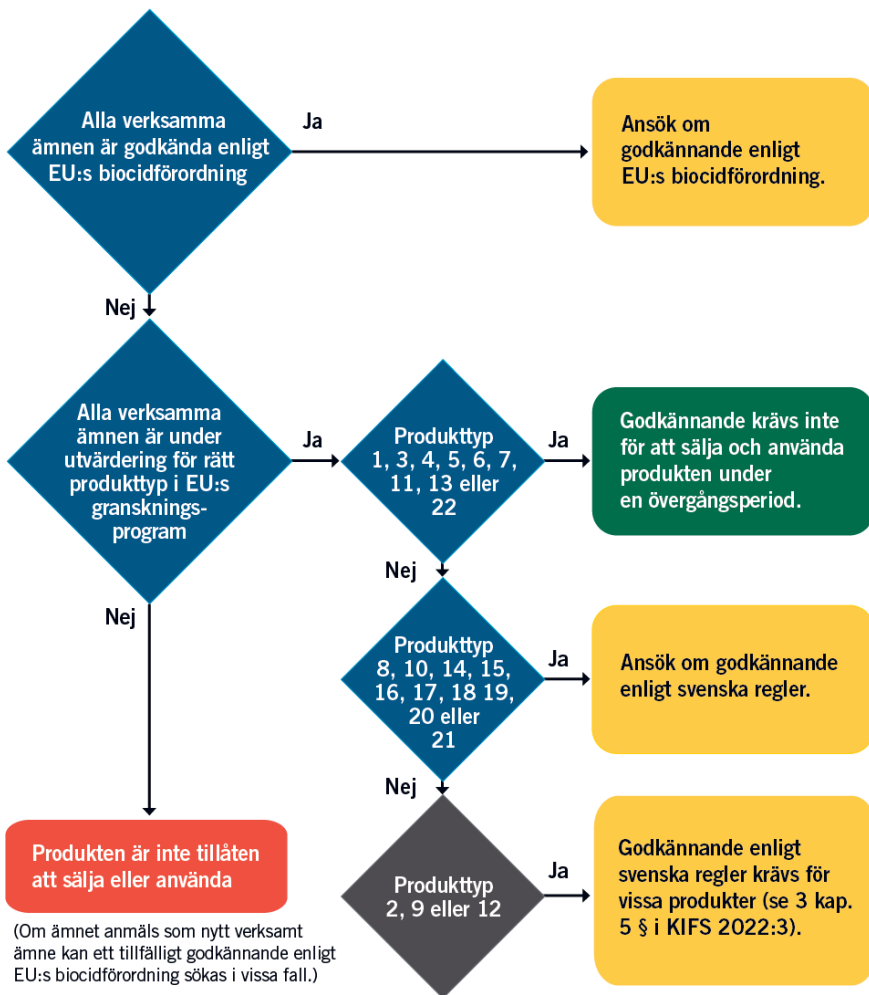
Alla verksamma ämnen är godkända enligt EU:s biocidförordning

Ja

Ansök om godkännande enligt EU:s biocidförordning.

Nej

Alla verksamma ämnen är under utvärdering för rätt produkttyp i EU:s gransknings-program

Ja

Produkttyp 1, 3, 4, 5, 6, 7, 11, 13 eller 22

Ja

Godkännande krävs inte för att sälja och använda produkten under en övergångsperiod.

Nej

Nej

Produkttyp 8, 10, 14, 15, 16, 17, 18 19, 20 eller 21

Ja

Ansök om godkännande enligt svenska regler.

Nej

Produkten är inte tillåten att sälja eller använda

(Om ämnet anmäls som nytt verksamt ämne kan ett tillfälligt godkännande enligt EU:s biocidförordning sökas i vissa fall.)

Produkttyp 2, 9 eller 12

Ja

Godkännande enligt svenska regler krävs för vissa produkter (se 3 kap. 5 § i KIFS 2022:3).